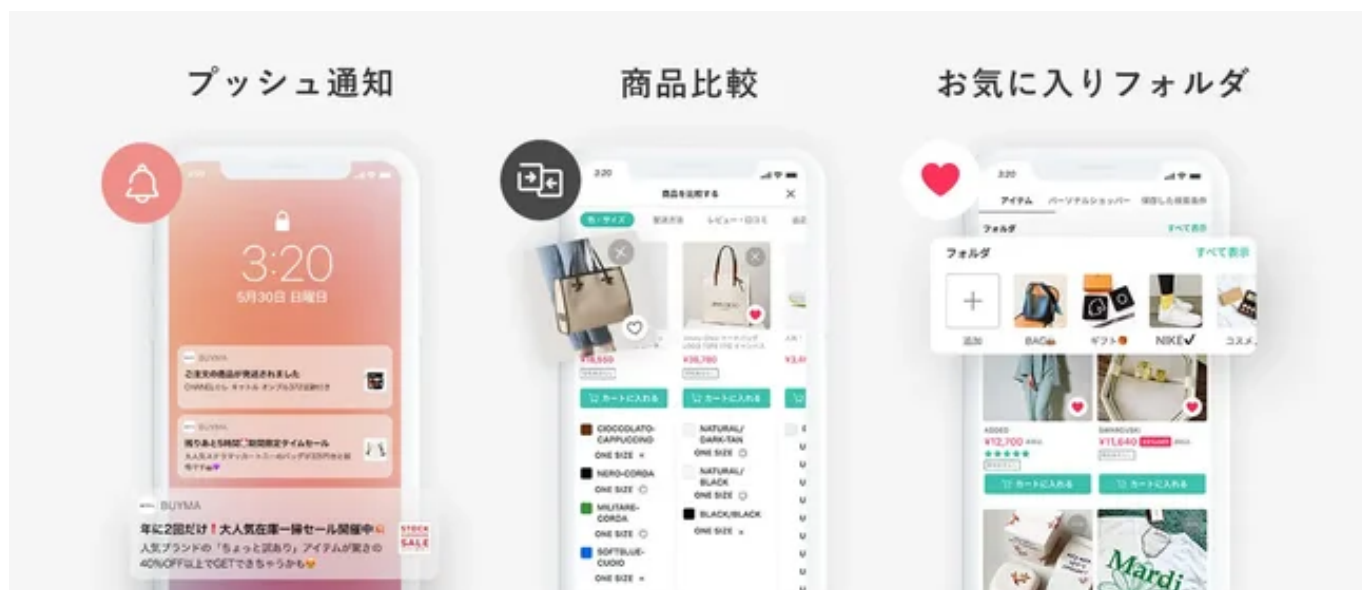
プッシュ通知

3:20
5月30日 日曜日

BUYMA
ご注文の商品が発送されました
CHANELらしい ネイトル オンブルが近日配送

BUYMA
残りあと5時間⏰期間限定タイムセール
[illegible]

BUYMA
年に2回だけ❗大人気在庫一掃セール開催中
人気ブランドの「ちょっと訳あり」アイテムが驚きの40%OFF以上でGETできちゃうかも😉
STOCK SALE

商品比較

3:20
商品を比較する
色・サイズ
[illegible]
レビュー・口コミ
¥18,550
¥36,780
カートに入れる
カートに入れる
CIOCCOLATO-CAPPUCCINO
ONE SIZE ×
NERO-CORDA
ONE SIZE
MILITARE-CORDA
ONE SIZE
SOFTBLUE-CUOIO
ONE SIZE ×
NATURAL/DARK-TAN
ONE SIZE
NATURAL/BLACK
ONE SIZE
BLACK/BLACK
ONE SIZE ×

お気に入りフォルダ

3:20
アイテム
パーソナルショッパー
保存した検索条件
フォルダ
すべて表示
フォルダ
すべて表示
追加
BAG👜
ギフト
NIKE✔
コスメ
¥12,700
¥11,640
カートに入れる
カートに入れる
Mardi